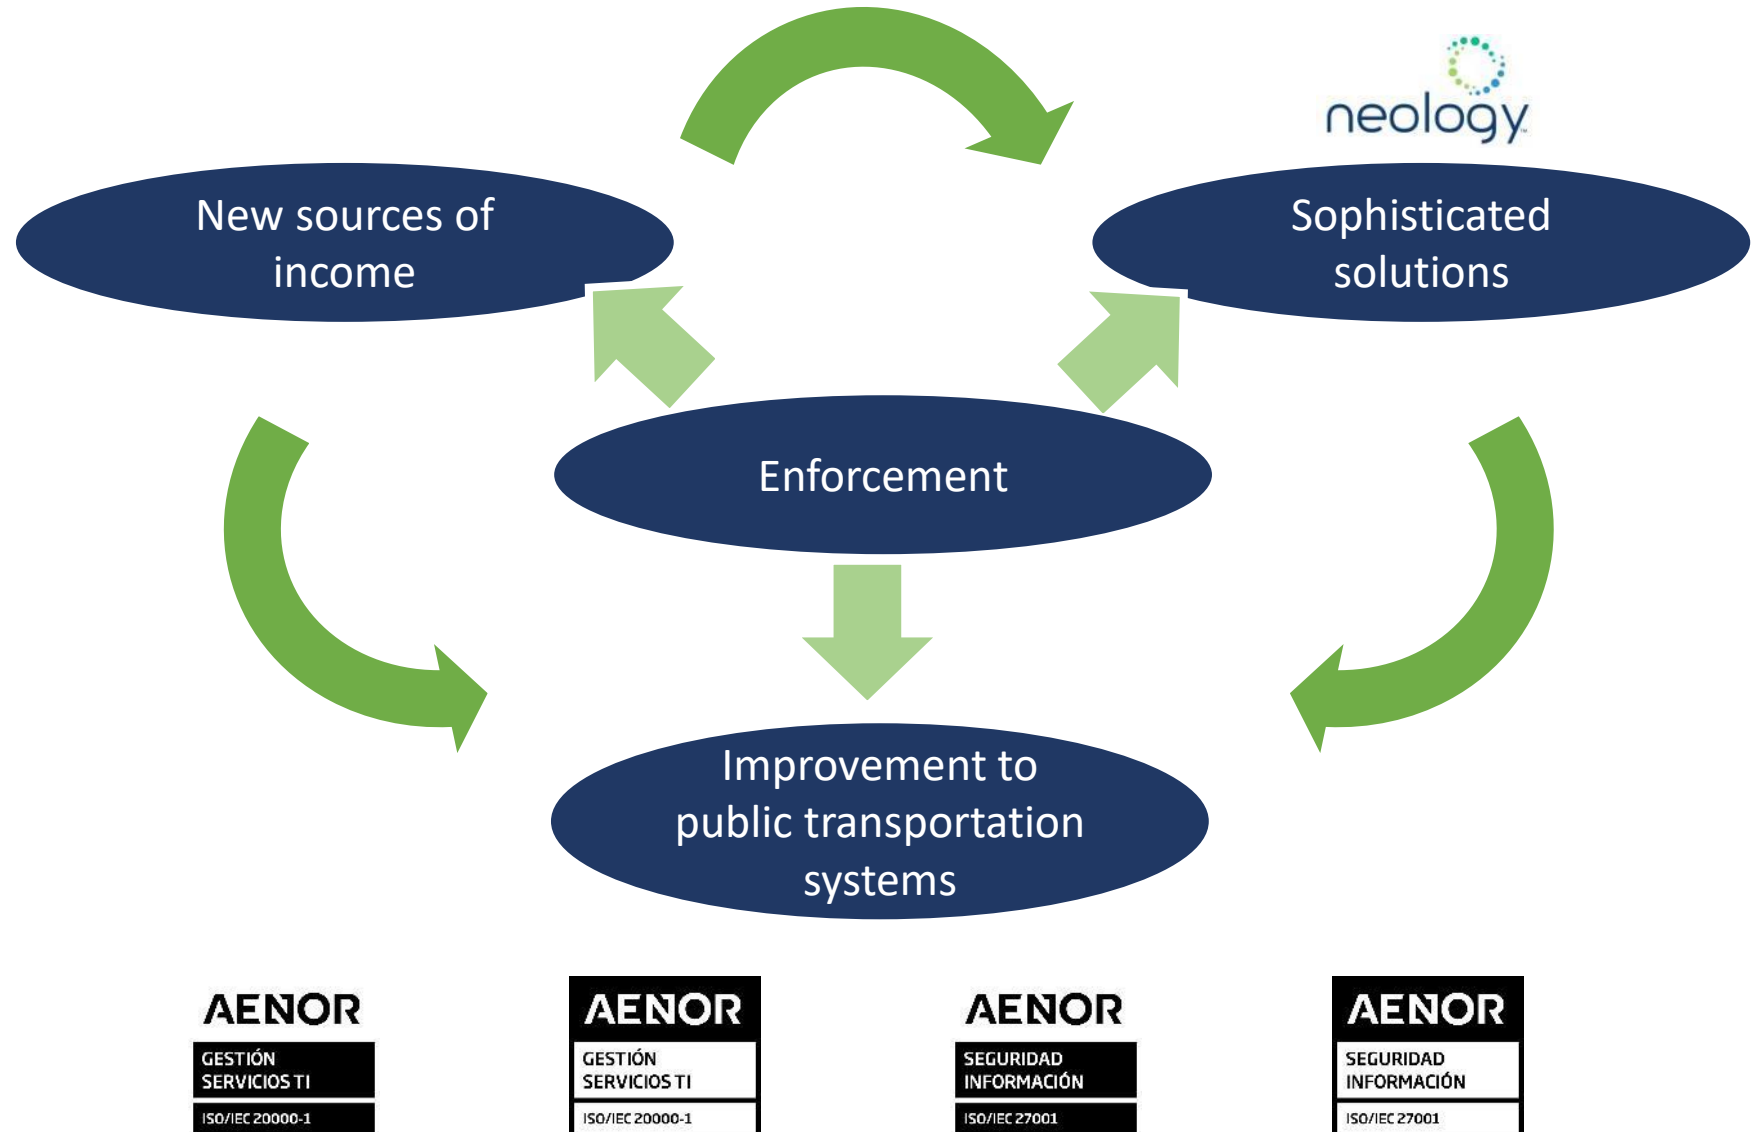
neology

New sources of income

Sophisticated solutions

Enforcement

Improvement to public transportation systems

AENOR
GESTIÓN SERVICIOS TI
ISO/IEC 20000-1

AENOR
GESTIÓN SERVICIOS TI
ISO/IEC 20000-1

AENOR
SEGURIDAD INFORMACIÓN
ISO/IEC 27001

AENOR
SEGURIDAD INFORMACIÓN
ISO/IEC 27001